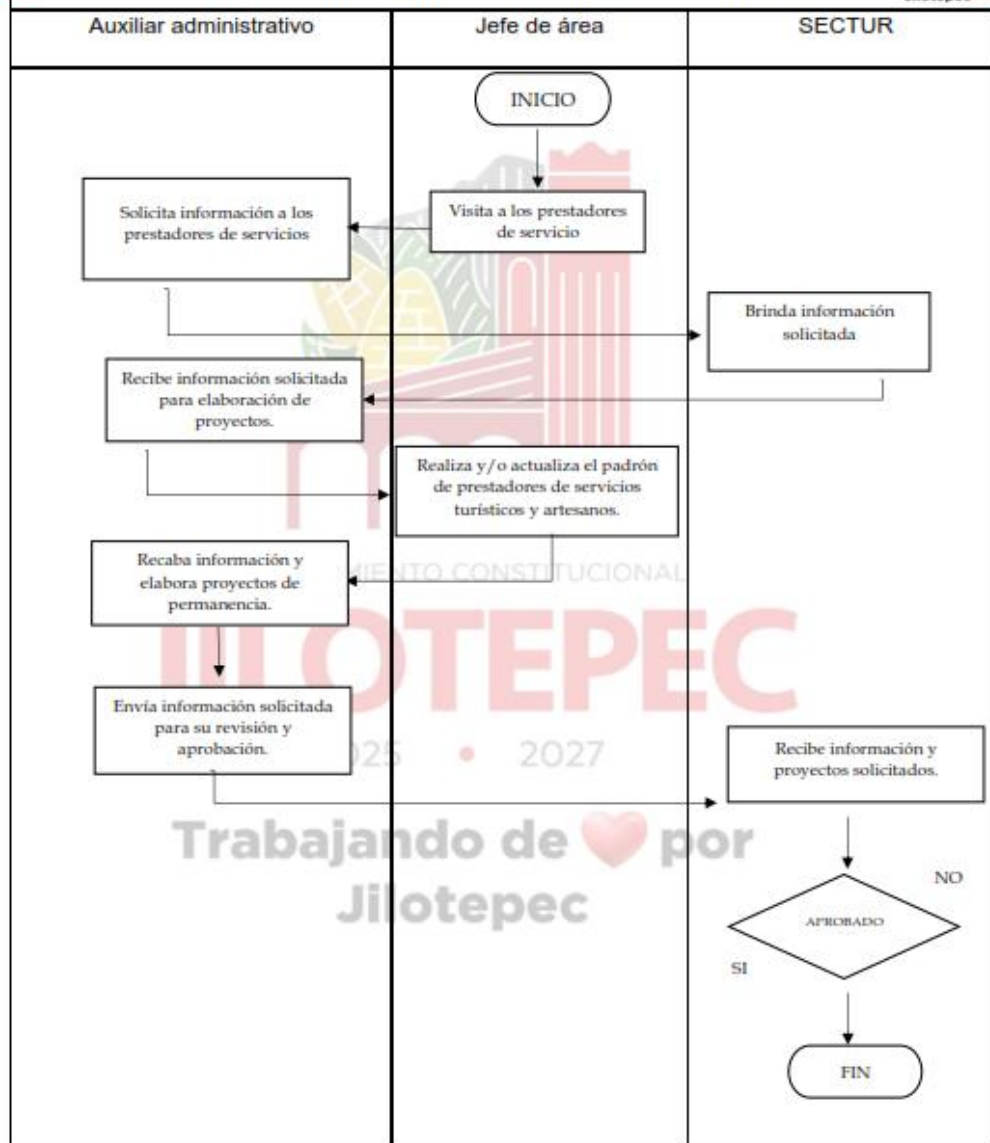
Auxiliar administrativo | Jefe de área | SECTUR

INICIO

Visita a los prestadores de servicio

Solicita información a los prestadores de servicios

Brinda información solicitada

Recibe información solicitada para elaboración de proyectos.

Realiza y/o actualiza el padrón de prestadores de servicios turísticos y artesanos.

Recaba información y elabora proyectos de permanencia.

Envía información solicitada para su revisión y aprobación.

Recibe información y proyectos solicitados.

NO

APROBADO

SI

FIN

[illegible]MIENTO CONSTITUCIONAL

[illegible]LOTEPEC

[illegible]025 • 2027

Trabajando de por Jilotepec